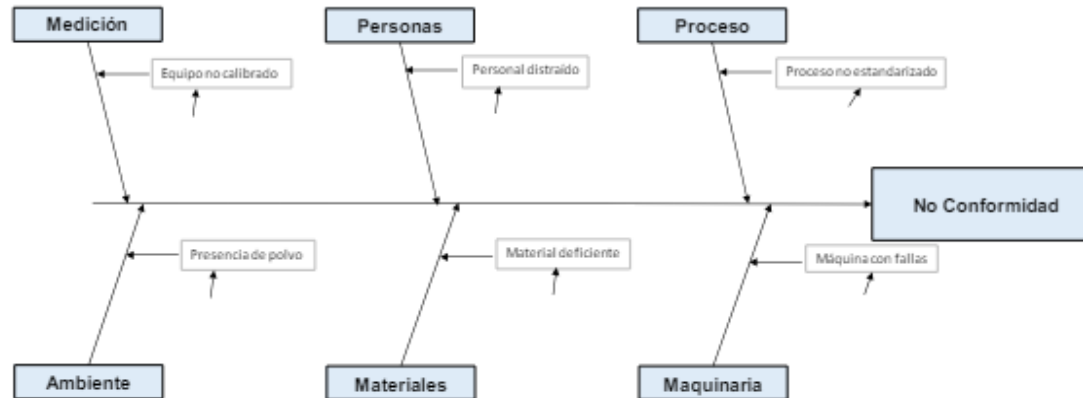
Medición

Equipo no calibrado

Personas

Personal distraído

Proceso

Proceso no estandarizado

No Conformidad

Presencia de polvo

Material deficiente

Máquina con fallas

Ambiente

Materiales

Maquinaria